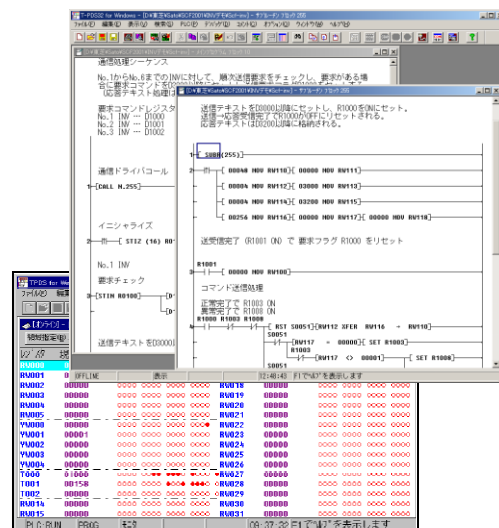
T-PDS32 for Windows - [D:¥東芝¥Sato¥SCF2001¥INV¥T¥SG~.rnw] - ラダーエディタ

ファイル(F) 編集(E) 表示(V) 検索(S) PLC(P) デバッグ(D) 設定(O) ツール(T) ウィンドウ(W) ヘルプ(H)

送信処理シーケンス

No.1からNo.8までのINVに対して、順次送信要求をチェックし、要求がある場合に要求コマンドを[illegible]
応答テキスト処理は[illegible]

要求コマンドレジスタ
No.1 INV … D1000
No.2 INV … D1001
No.3 INV … D1002

通信ドライバコール

CALL N.255

イニシャライズ

STIZ (16) R0

No.1 INV
要求チェック

STIN R0100

送信テキストを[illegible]

送信テキストをD0000以降にセットし、R1000をONにセット。
送信→応答受信完了でR1000がOFFにリセットされる。
応答テキストはD0200以降に格納される。

SUBR(255)

00040 MOV RW110 00000 MOV RW111
00004 MOV RW112 03000 MOV RW113
00004 MOV RW114 03200 MOV RW115
00256 MOV RW116 00000 MOV RW117 00000 MOV RW118

送受信完了 (R1001 ON) で 要求フラグ R1000 をリセット

R1001
00000 MOV RW100

コマンド送信処理

正常完了で R1003 ON
異常完了で R1008 ON
R1000 R1003 R1008
RST S0051 RW112 XFER RW116 → RW110
S0051
RW117 = 00000 SET R1003
R1008
RW117 <> 00001 SET R1008

12:40:43 F1で"ﾍﾙﾌﾟ"を表示します

T-PDS for Wi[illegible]
ファイル(F) 編集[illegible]
[ｵﾝﾗｲﾝ]
現在値モニタ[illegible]
レジ 状

| | | | | | |
|---|---|---|---|---|---|
| RW000 | | | | | |
| RW001 | 0 OFFLINE | 表示 | | | |
| RW002 | 00000 | 0000 0000 0000 0000 | RW018 | 00000 | 0000 0000 0000 0000 |
| RW003 | 00000 | 0000 0000 0000 0000 | RW019 | 00000 | 0000 0000 0000 0000 |
| RW004 | 00000 | 0000 0000 0000 0000 | RW020 | 00000 | 0000 0000 0000 0000 |
| RW005 | 00000 | 0000 0000 0000 0000 | RW021 | 00000 | 0000 0000 0000 0000 |
| YW000 | 00000 | 0000 0000 0000 0000 | RW022 | 00000 | 0000 0000 0000 0000 |
| YW001 | 00000 | 0000 0000 0000 0000 | RW023 | 00000 | 0000 0000 0000 0000 |
| YW002 | 00000 | 0000 0000 0000 0000 | RW024 | 00000 | 0000 0000 0000 0000 |
| YW003 | 00000 | 0000 0000 0000 0000 | RW025 | 00000 | 0000 0000 0000 0000 |
| YW004 | 00000 | 0000 0000 0000 0000 | RW026 | 00000 | 0000 0000 0000 0000 |
| T000 | 01000 | 0000 0000 0000 0000 | RW027 | 00000 | 0000 0000 0000 0000 |
| T001 | 00158 | 0000 0000 0000 0000 | RW028 | 00000 | 0000 0000 0000 0000 |
| T002 | 00000 | 0000 0000 0000 0000 | RW029 | 00000 | 0000 0000 0000 0000 |
| RW014 | 00000 | 0000 0000 0000 0000 | RW030 | 00000 | 0000 0000 0000 0000 |
| RW015 | 00000 | 0000 0000 0000 0000 | RW031 | 00000 | 0000 0000 0000 0000 |

PLC:RUN PROG モニタ 09:37:32 F1で"ﾍﾙﾌﾟ"を表示します